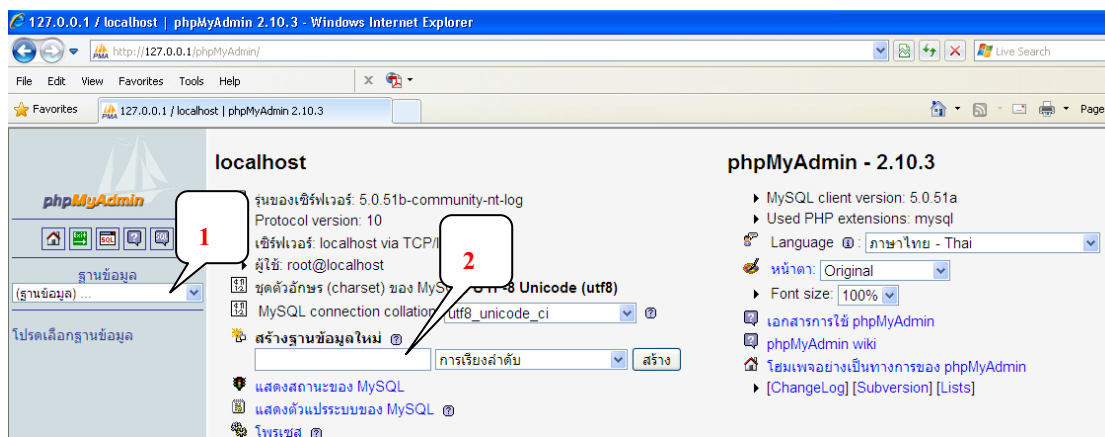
127.0.0.1 / localhost | phpMyAdmin 2.10.3 - Windows Internet Explorer

http://127.0.0.1/phpMyAdmin/

Live Search

File Edit View Favorites Tools Help

Favorites 127.0.0.1 / localhost | phpMyAdmin 2.10.3

Page

phpMyAdmin

1

ฐานข้อมูล

(ฐานข้อมูล) ...

โปรดเลือกฐานข้อมูล

localhost

รุ่นของเซิร์ฟเวอร์: 5.0.51b-community-nt-log

Protocol version: 10

เซิร์ฟเวอร์: localhost via TCP/I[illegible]

ผู้ใช้: root@localhost

2

ชุดตัวอักษร (charset) ของ MyS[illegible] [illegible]-8 Unicode (utf8)

MySQL connection collation utf8_unicode_ci

สร้างฐานข้อมูลใหม่

การเรียงลำดับ สร้าง

แสดงสถานะของ MySQL

แสดงตัวแปรระบบของ MySQL

โพรเซส

phpMyAdmin - 2.10.3

MySQL client version: 5.0.51a

Used PHP extensions: mysql

Language ภาษาไทย - Thai

หน้าตา: Original

Font size: 100%

เอกสารการใช้ phpMyAdmin

phpMyAdmin wiki

โฮมเพจอย่างเป็นทางการของ phpMyAdmin

[ChangeLog] [Subversion] [Lists]